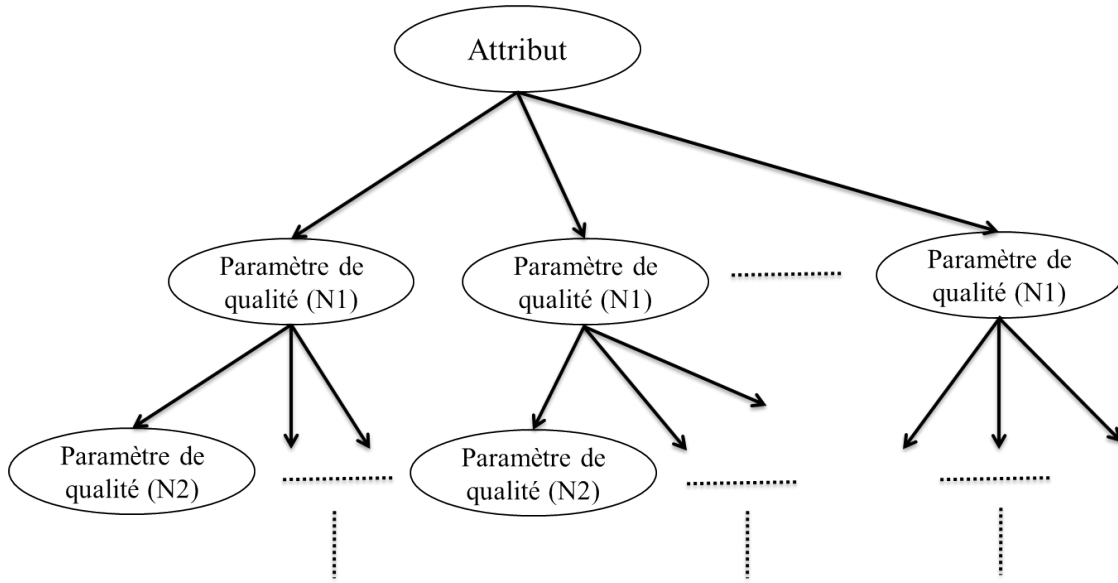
Attribut

Paramètre de qualité (N1)

Paramètre de qualité (N1)

..............

Paramètre de qualité (N1)

Paramètre de qualité (N2)

..............

Paramètre de qualité (N2)

..............

..............